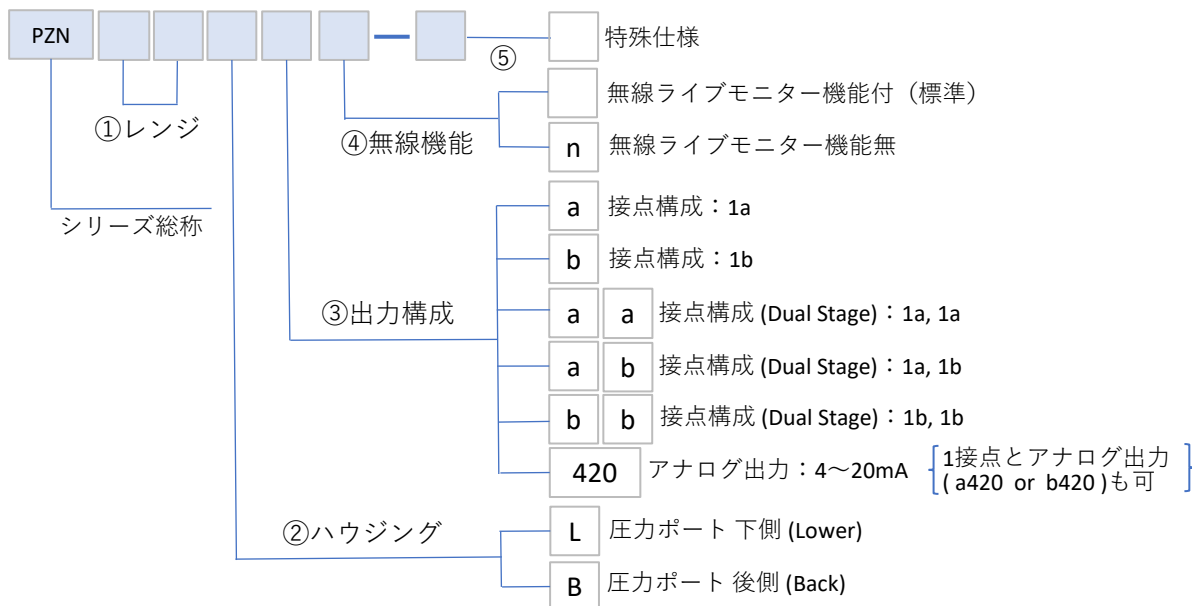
PZN

⑤ 特殊仕様

無線ライブモニター機能付（標準）

①レンジ

④無線機能

n 無線ライブモニター機能無

シリーズ総称

a 接点構成：1a

b 接点構成：1b

③出力構成

a a 接点構成 (Dual Stage)：1a, 1a

a b 接点構成 (Dual Stage)：1a, 1b

b b 接点構成 (Dual Stage)：1b, 1b

420 アナログ出力：4〜20mA 1接点とアナログ出力 ( a420 or b420 )も可

②ハウジング

L 圧力ポート 下側 (Lower)

B 圧力ポート 後側 (Back)